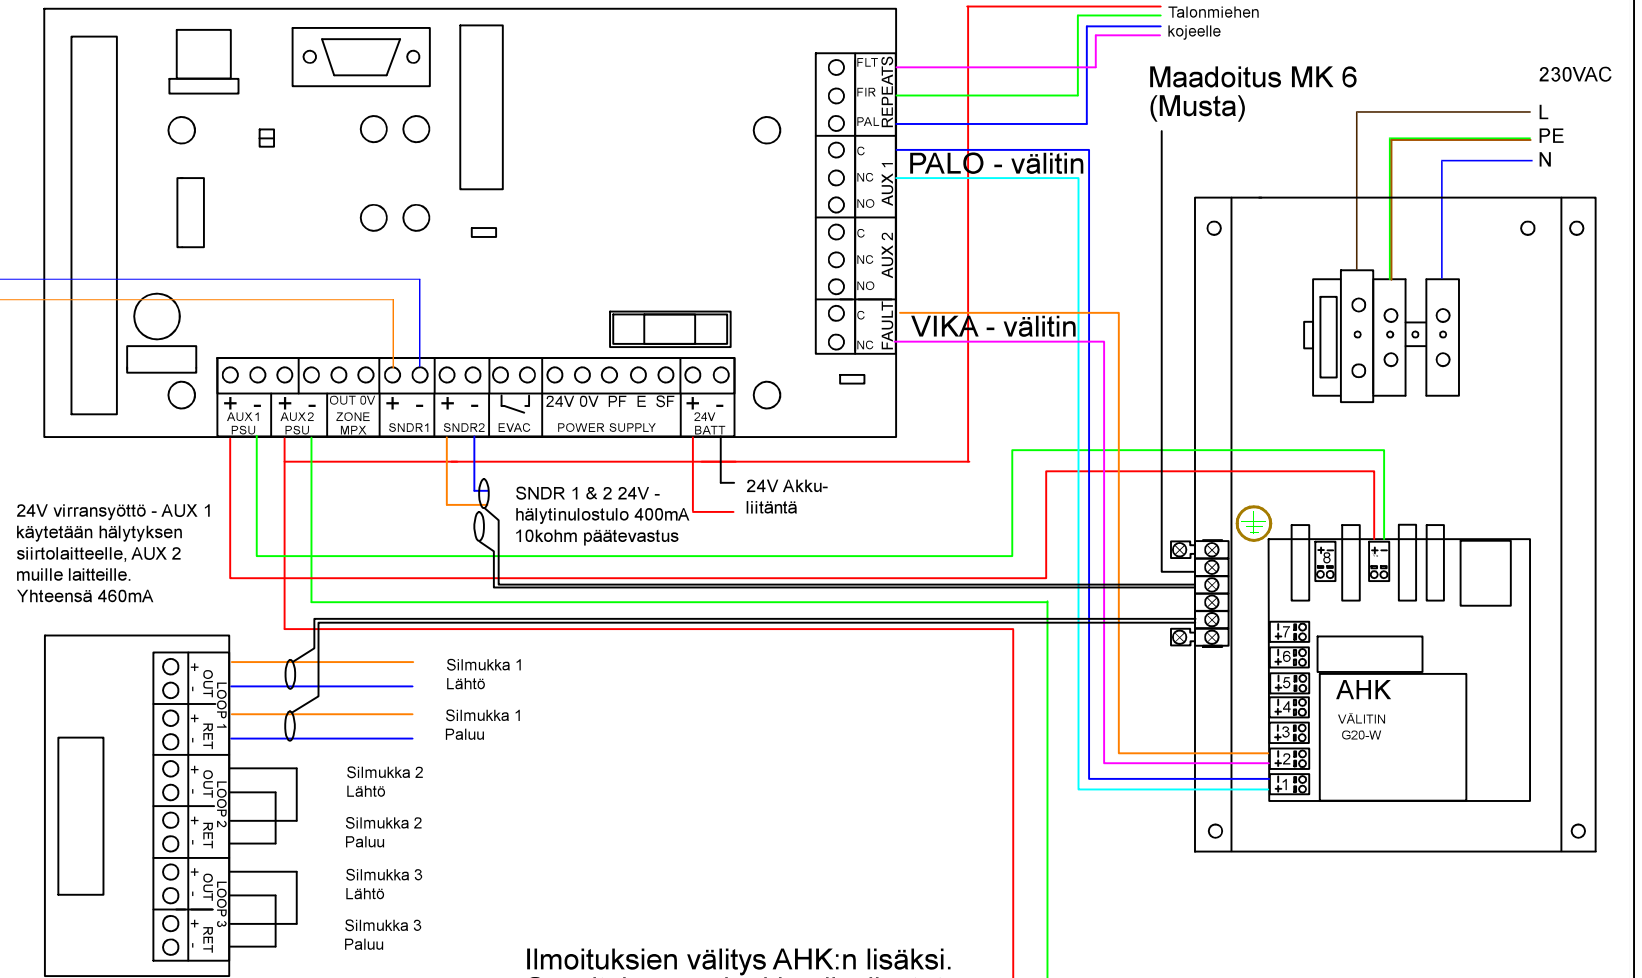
Talonmiehen
kojeelle

Maadoitus MK 6
(Musta)

230VAC

L
PE
N

FLT
FIR
PAL
REPEATS

C
NC
NO
AUX 1

C
NC
NO
AUX 2

C
NC
FAULT

PALO - välitin

VIKA - välitin

+ -
AUX1
PSU

+ -
AUX2
PSU

OUT 0V
ZONE
MPX

+ -
SNDR1

+ -
SNDR2

EVAC

24V 0V PF E SF
POWER SUPPLY

+ -
24V
BATT

SNDR 1 & 2 24V -
hälytinulostulo 400mA
10kohm päätevastus

24V Akku-
liitäntä

24V virransyöttö - AUX 1
käytetään hälytyksen
siirtolaitteelle, AUX 2
muille laitteille.
Yhteensä 460mA

+ -
OUT
LOOP 1
+ -
RET

Silmukka 1
Lähtö

Silmukka 1
Paluu

+ -
OUT
LOOP 2
+ -
RET

Silmukka 2
Lähtö

Silmukka 2
Paluu

+ -
OUT
LOOP 3
+ -
RET

Silmukka 3
Lähtö

Silmukka 3
Paluu

+ - 8
+ -
+ - 7
+ - 6
+ - 5
+ - 4
+ - 3
+ - 2
+ - 1

AHK
VÄLITIN
G20-W

Ilmoituksien välitys AHK:n lisäksi.
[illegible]